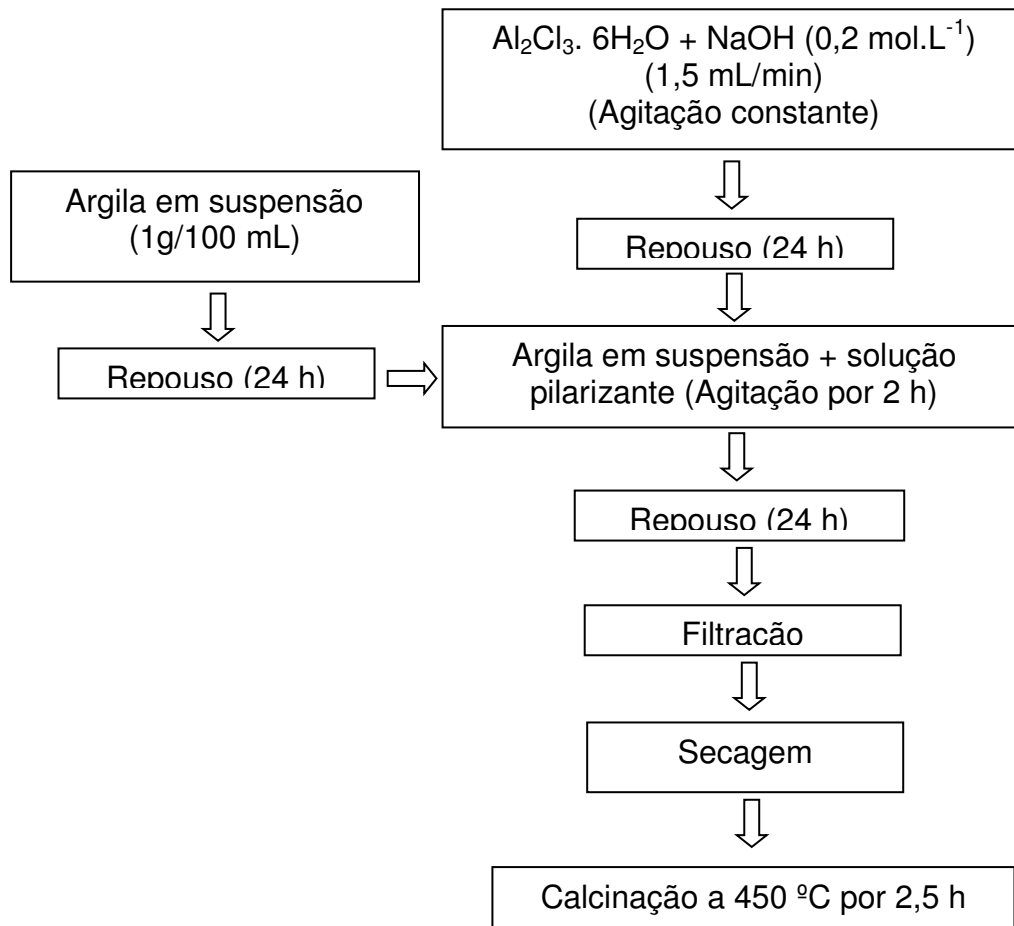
$Al_2Cl_3$. $6H_2O$ + NaOH (0,2 mol.$L^{-1}$)
(1,5 mL/min)
(Agitação constante)

Argila em suspensão
(1g/100 mL)

Repouso (24 h)

Repouso (24 h)

Argila em suspensão + solução pilarizante (Agitação por 2 h)

Repouso (24 h)

Filtracão

Secagem

Calcinação a 450 ºC por 2,5 h